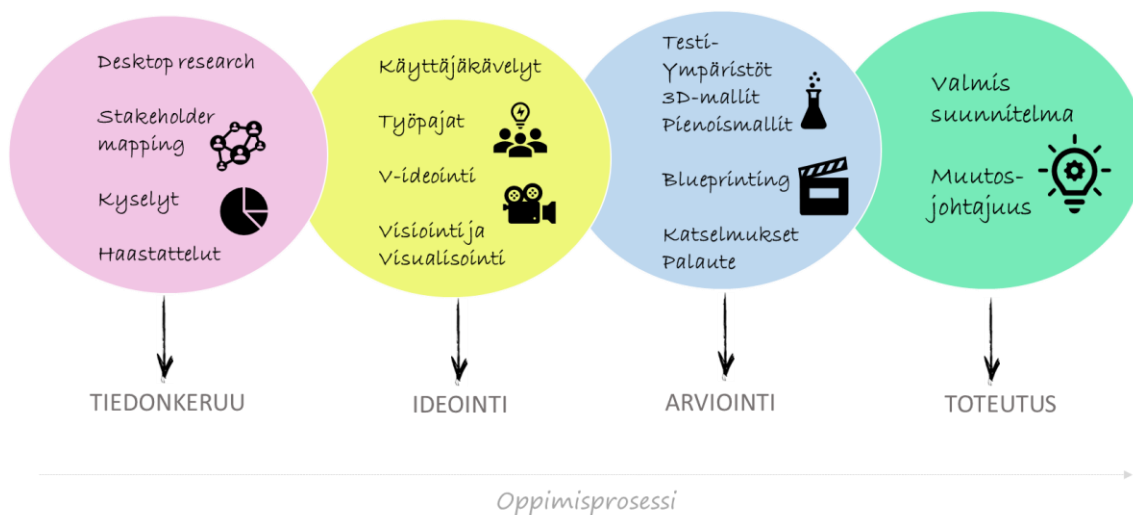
Desktop research

Stakeholder mapping

Kyselyt

Haastattelut

Käyttäjäkävelyt

Työpajat

V-ideointi

Visiointi ja Visualisointi

Testi-Ympäristöt
3D-mallit
Pienoismallit

Blueprinting

Katselmukset
Palaute

Valmis suunnitelma

Muutos-johtajuus

TIEDONKERUU

IDEOINTI

ARVIOINTI

TOTEUTUS

Oppimisprosessi